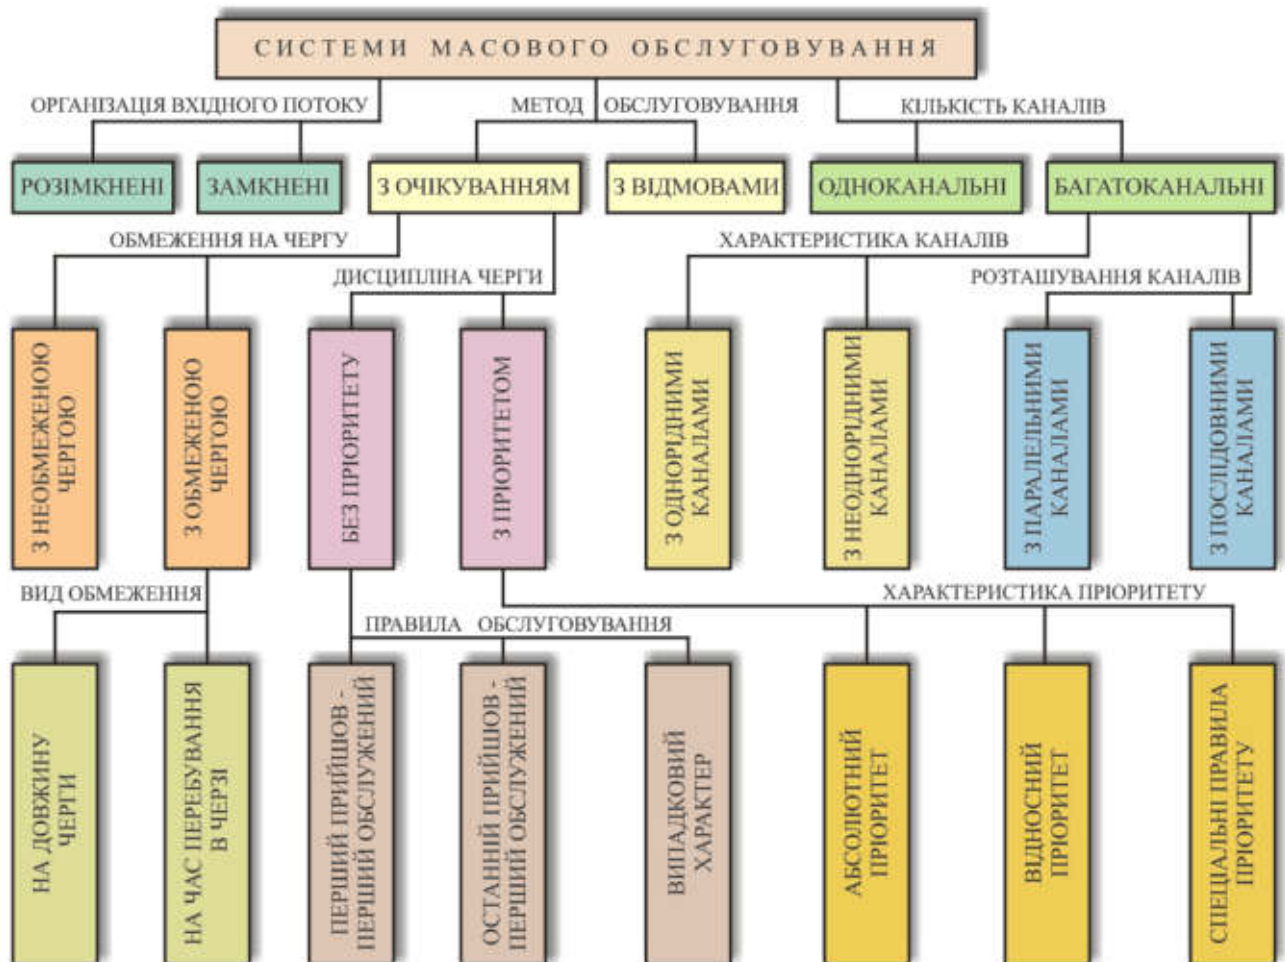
СИСТЕМИ МАСОВОГО ОБСЛУГОВУВАННЯ

ОРГАНІЗАЦІЯ ВХІДНОГО ПОТОКУ

МЕТОД ОБСЛУГОВУВАННЯ

КІЛЬКІСТЬ КАНАЛІВ

РОЗІМКНЕНІ

ЗАМКНЕНІ

З ОЧІКУВАННЯМ

З ВІДМОВАМИ

ОДНОКАНАЛЬНІ

БАГАТОКАНАЛЬНІ

ОБМЕЖЕННЯ НА ЧЕРГУ

ДИСЦИПЛІНА ЧЕРГИ

ХАРАКТЕРИСТИКА КАНАЛІВ

РОЗТАШУВАННЯ КАНАЛІВ

З НЕОБМЕЖЕНОЮ ЧЕРГОЮ

З ОБМЕЖЕНОЮ ЧЕРГОЮ

БЕЗ ПРІОРИТЕТУ

З ПРІОРИТЕТОМ

З ОДНОРІДНИМИ КАНАЛАМИ

З НЕОДНОРІДНИМИ КАНАЛАМИ

З ПАРАЛЕЛЬНИМИ КАНАЛАМИ

З ПОСЛІДОВНИМИ КАНАЛАМИ

ВИД ОБМЕЖЕННЯ

ХАРАКТЕРИСТИКА ПРІОРИТЕТУ

ПРАВИЛА ОБСЛУГОВУВАННЯ

НА ДОВЖИНУ ЧЕРГИ

НА ЧАС ПЕРЕБУВАННЯ В ЧЕРЗІ

ПЕРШИЙ ПРИЙШОВ - ПЕРШИЙ ОБСЛУЖЕНИЙ

ОСТАННІЙ ПРИЙШОВ - ПЕРШИЙ ОБСЛУЖЕНИЙ

ВИПАДКОВИЙ ХАРАКТЕР

АБСОЛЮТНИЙ ПРІОРИТЕТ

ВІДНОСНИЙ ПРІОРИТЕТ

СПЕЦІАЛЬНІ ПРАВИЛА ПРІОРИТЕТУ